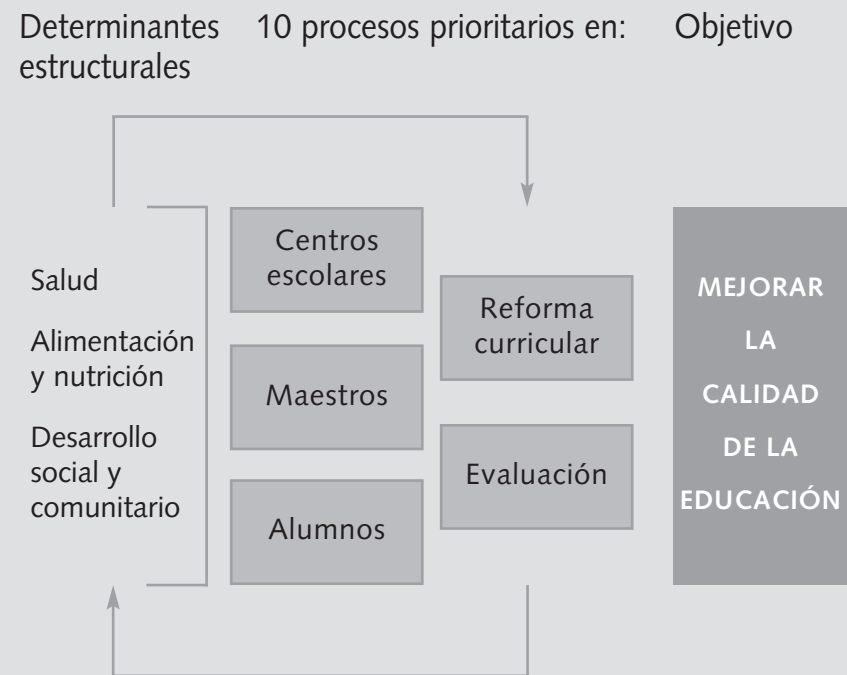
Determinantes estructurales

10 procesos prioritarios en:

Objetivo

Salud

Alimentación y nutrición

Desarrollo social y comunitario

Centros escolares

Maestros

Alumnos

Reforma curricular

Evaluación

MEJORAR LA CALIDAD DE LA EDUCACIÓN